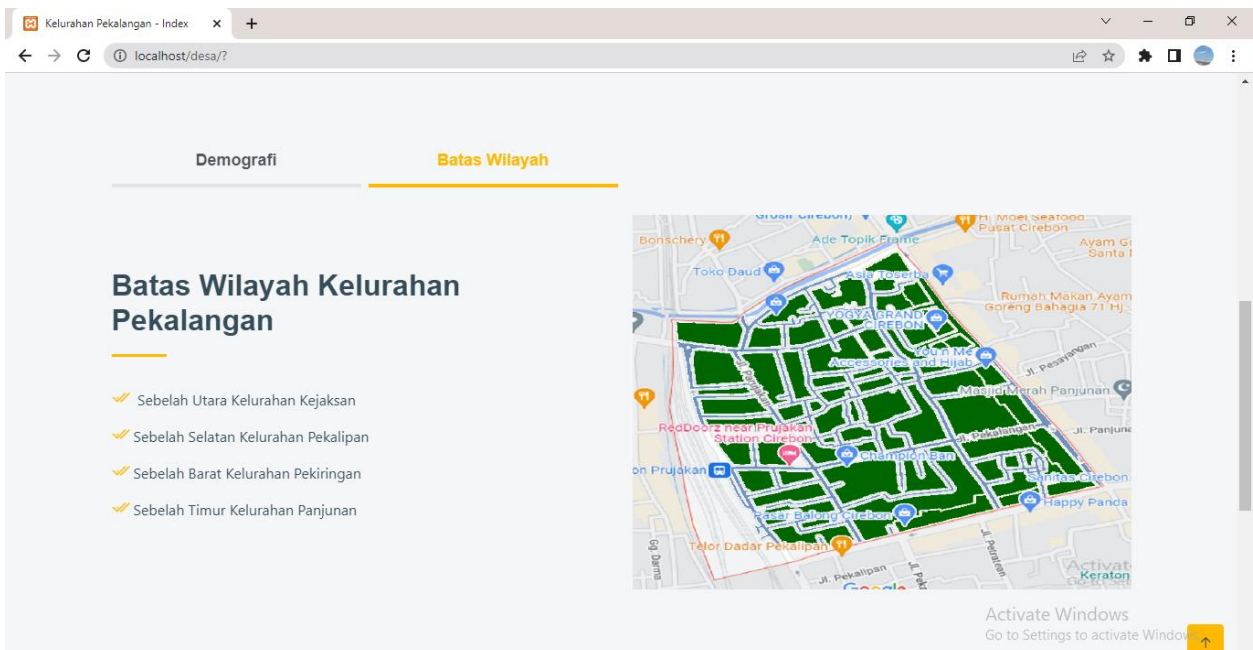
Kelurahan Pekalangan - Index
localhost/desa/?

Demografi
Batas Wilayah

Batas Wilayah Kelurahan Pekalangan

Sebelah Utara Kelurahan Kejaksan
Sebelah Selatan Kelurahan Pekalipan
Sebelah Barat Kelurahan Pekiringan
Sebelah Timur Kelurahan Panjunan

Grosir Cirebon
H. Moel Seafood Pusat Cirebon
Bonschery
Ade Topik Frame
Ayam G Santa
Toko Daud
Asia Toserba
Rumah Makan Ayam Goreng Bahagia 71 HJ
YOGYA GRAND CIREBON
You'n Me Accessories and Hijab
Jl. Pesayangan
Masjid Merah Panjunan
Jl. Pujakan
RedDoorz near Prujakan Station Cirebon
Jl. Pekalangan
Jl. Panjunan
Champion Ban
on Prujakan
Sanitas Cirebon
Happy Panda
Pasar Balong Cirebon
Telor Dadar Pekalipan
Gg. Darma
Jl. Pekalipan
Jl. Pekalipan
Jl. Pekalipan
Google
Activate
Keraton

Activate Windows
Go to Settings to activate Windows.